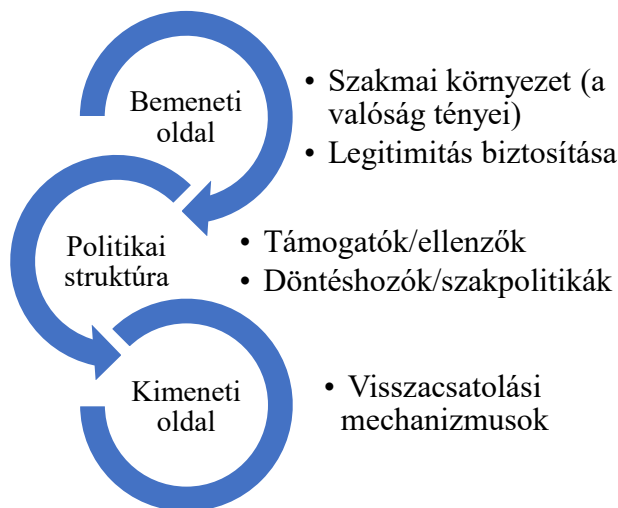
Bemeneti oldal

• Szakmai környezet (a valóság tényei)
• Legitimitás biztosítása

Politikai struktúra

• Támogatók/ellenzők
• Döntéshozók/szakpolitikák

Kimeneti oldal

• Visszacsatolási mechanizmusok